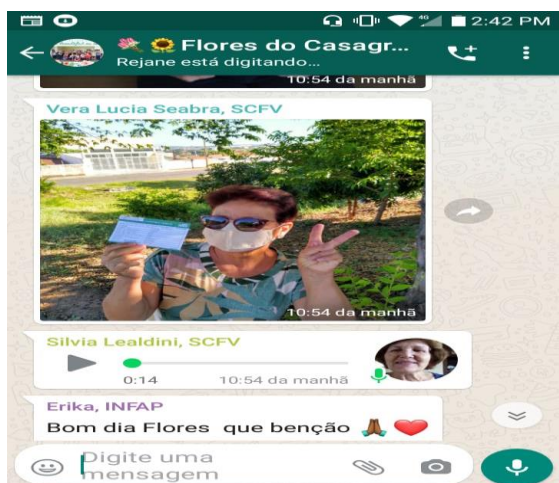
2:42 PM

Flores do Casagr...
Rejane está digitando...

10:54 da manhã

Vera Lucia Seabra, SCFV

10:54 da manhã

Silvia Lealdini, SCFV
0:14
10:54 da manhã

Erika, INFAP
Bom dia Flores que benção 🙏 ❤️

Digite uma mensagem